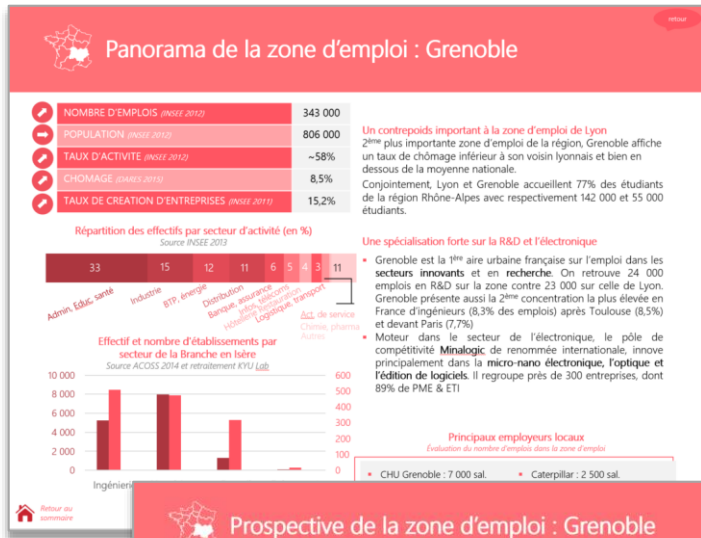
retour

Panorama de la zone d'emploi : Grenoble

| | |
|---|---|
| NOMBRE D'EMPLOIS (INSEE 2012) | 343 000 |
| POPULATION (INSEE 2012) | 806 000 |
| TAUX D'ACTIVITE (INSEE 2012) | ~58% |
| CHOMAGE (DARES 2015) | 8,5% |
| TAUX DE CREATION D'ENTREPRISES (INSEE 2011) | 15,2% |

Répartition des effectifs par secteur d'activité (en %)
Source INSEE 2013

33 15 12 11 6 5 4 3 11

Admin, Educ, santé
Industrie
BTP, énergie
Distribution
Banque, assurance
Infos, télécoms
Hôtellerie Restauration
Logistique, transport
Act. de service
Chimie, pharma
Autres

Effectif et nombre d'établissements par secteur de la Branche en Isère
Source ACOSS 2014 et retraitement KYU Lab

10 000
8 000
6 000
4 000
2 000
0

600
500
400
300
200
100
0

Ingénier

Un contrepoids important à la zone d'emploi de Lyon
2$^{ème}$ plus importante zone d'emploi de la région, Grenoble affiche un taux de chômage inférieur à son voisin lyonnais et bien en dessous de la moyenne nationale.
Conjointement, Lyon et Grenoble accueillent 77% des étudiants de la région Rhône-Alpes avec respectivement 142 000 et 55 000 étudiants.

Une spécialisation forte sur la R&D et l'électronique
Grenoble est la 1$^{ère}$ aire urbaine française sur l'emploi dans les secteurs innovants et en recherche. On retrouve 24 000 emplois en R&D sur la zone contre 23 000 sur celle de Lyon. Grenoble présente aussi la 2$^{ème}$ concentration la plus élevée en France d'ingénieurs (8,3% des emplois) après Toulouse (8,5%) et devant Paris (7,7%)
Moteur dans le secteur de l'électronique, le pôle de compétitivité Minalogic de renommée internationale, innove principalement dans la micro-nano électronique, l'optique et l'édition de logiciels. Il regroupe près de 300 entreprises, dont 89% de PME & ETI

Principaux employeurs locaux
Evaluation du nombre d'emplois dans la zone d'emploi.

CHU Grenoble : 7 000 sal.
Caterpillar : 2 500 sal.

Retour au sommaire

Prospective de la zone d'emploi : Grenoble